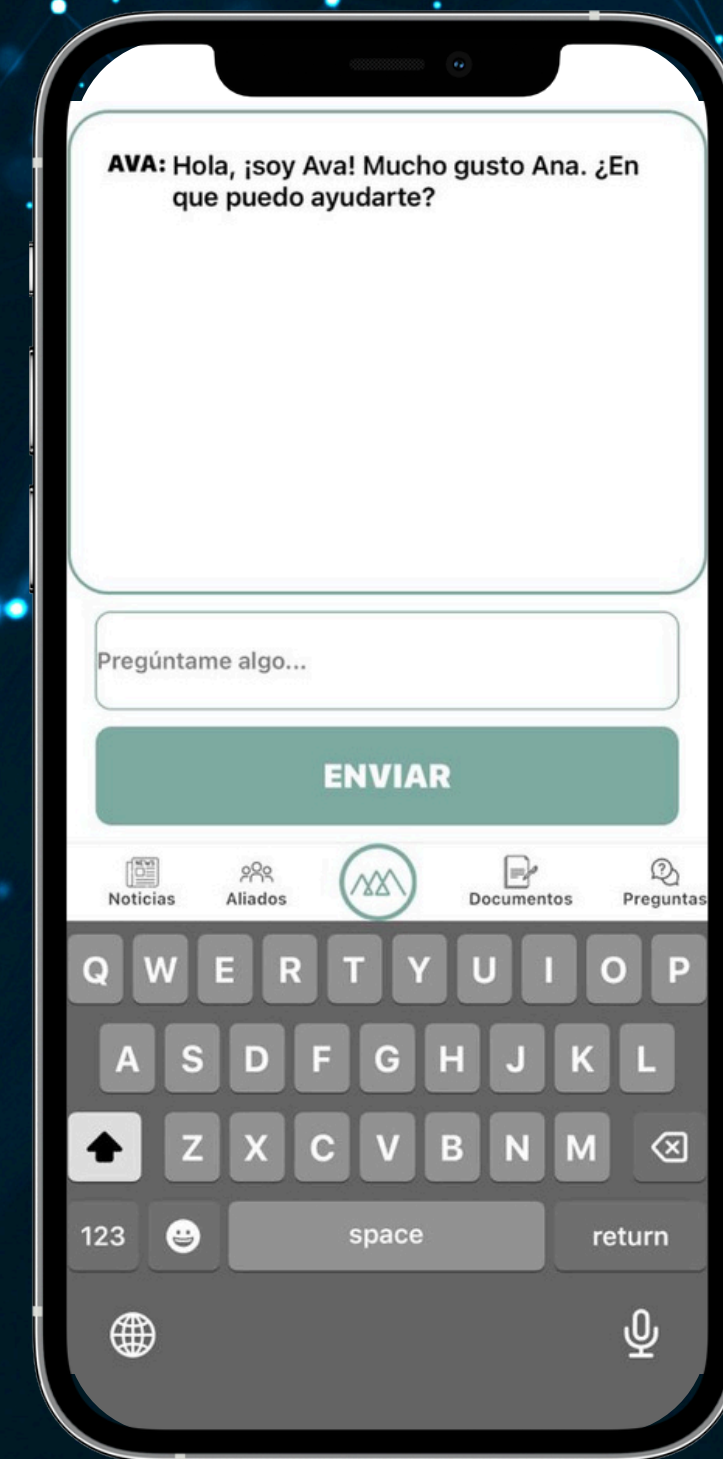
AVA: Hola, ¡soy Ava! Mucho gusto Ana. ¿En que puedo ayudarte?

Pregúntame algo...

ENVIAR

NEWS
Noticias
Aliados
Documentos
Preguntas

Q W E R T Y U I O P
A S D F G H J K L
Z X C V B N M
123
space
return